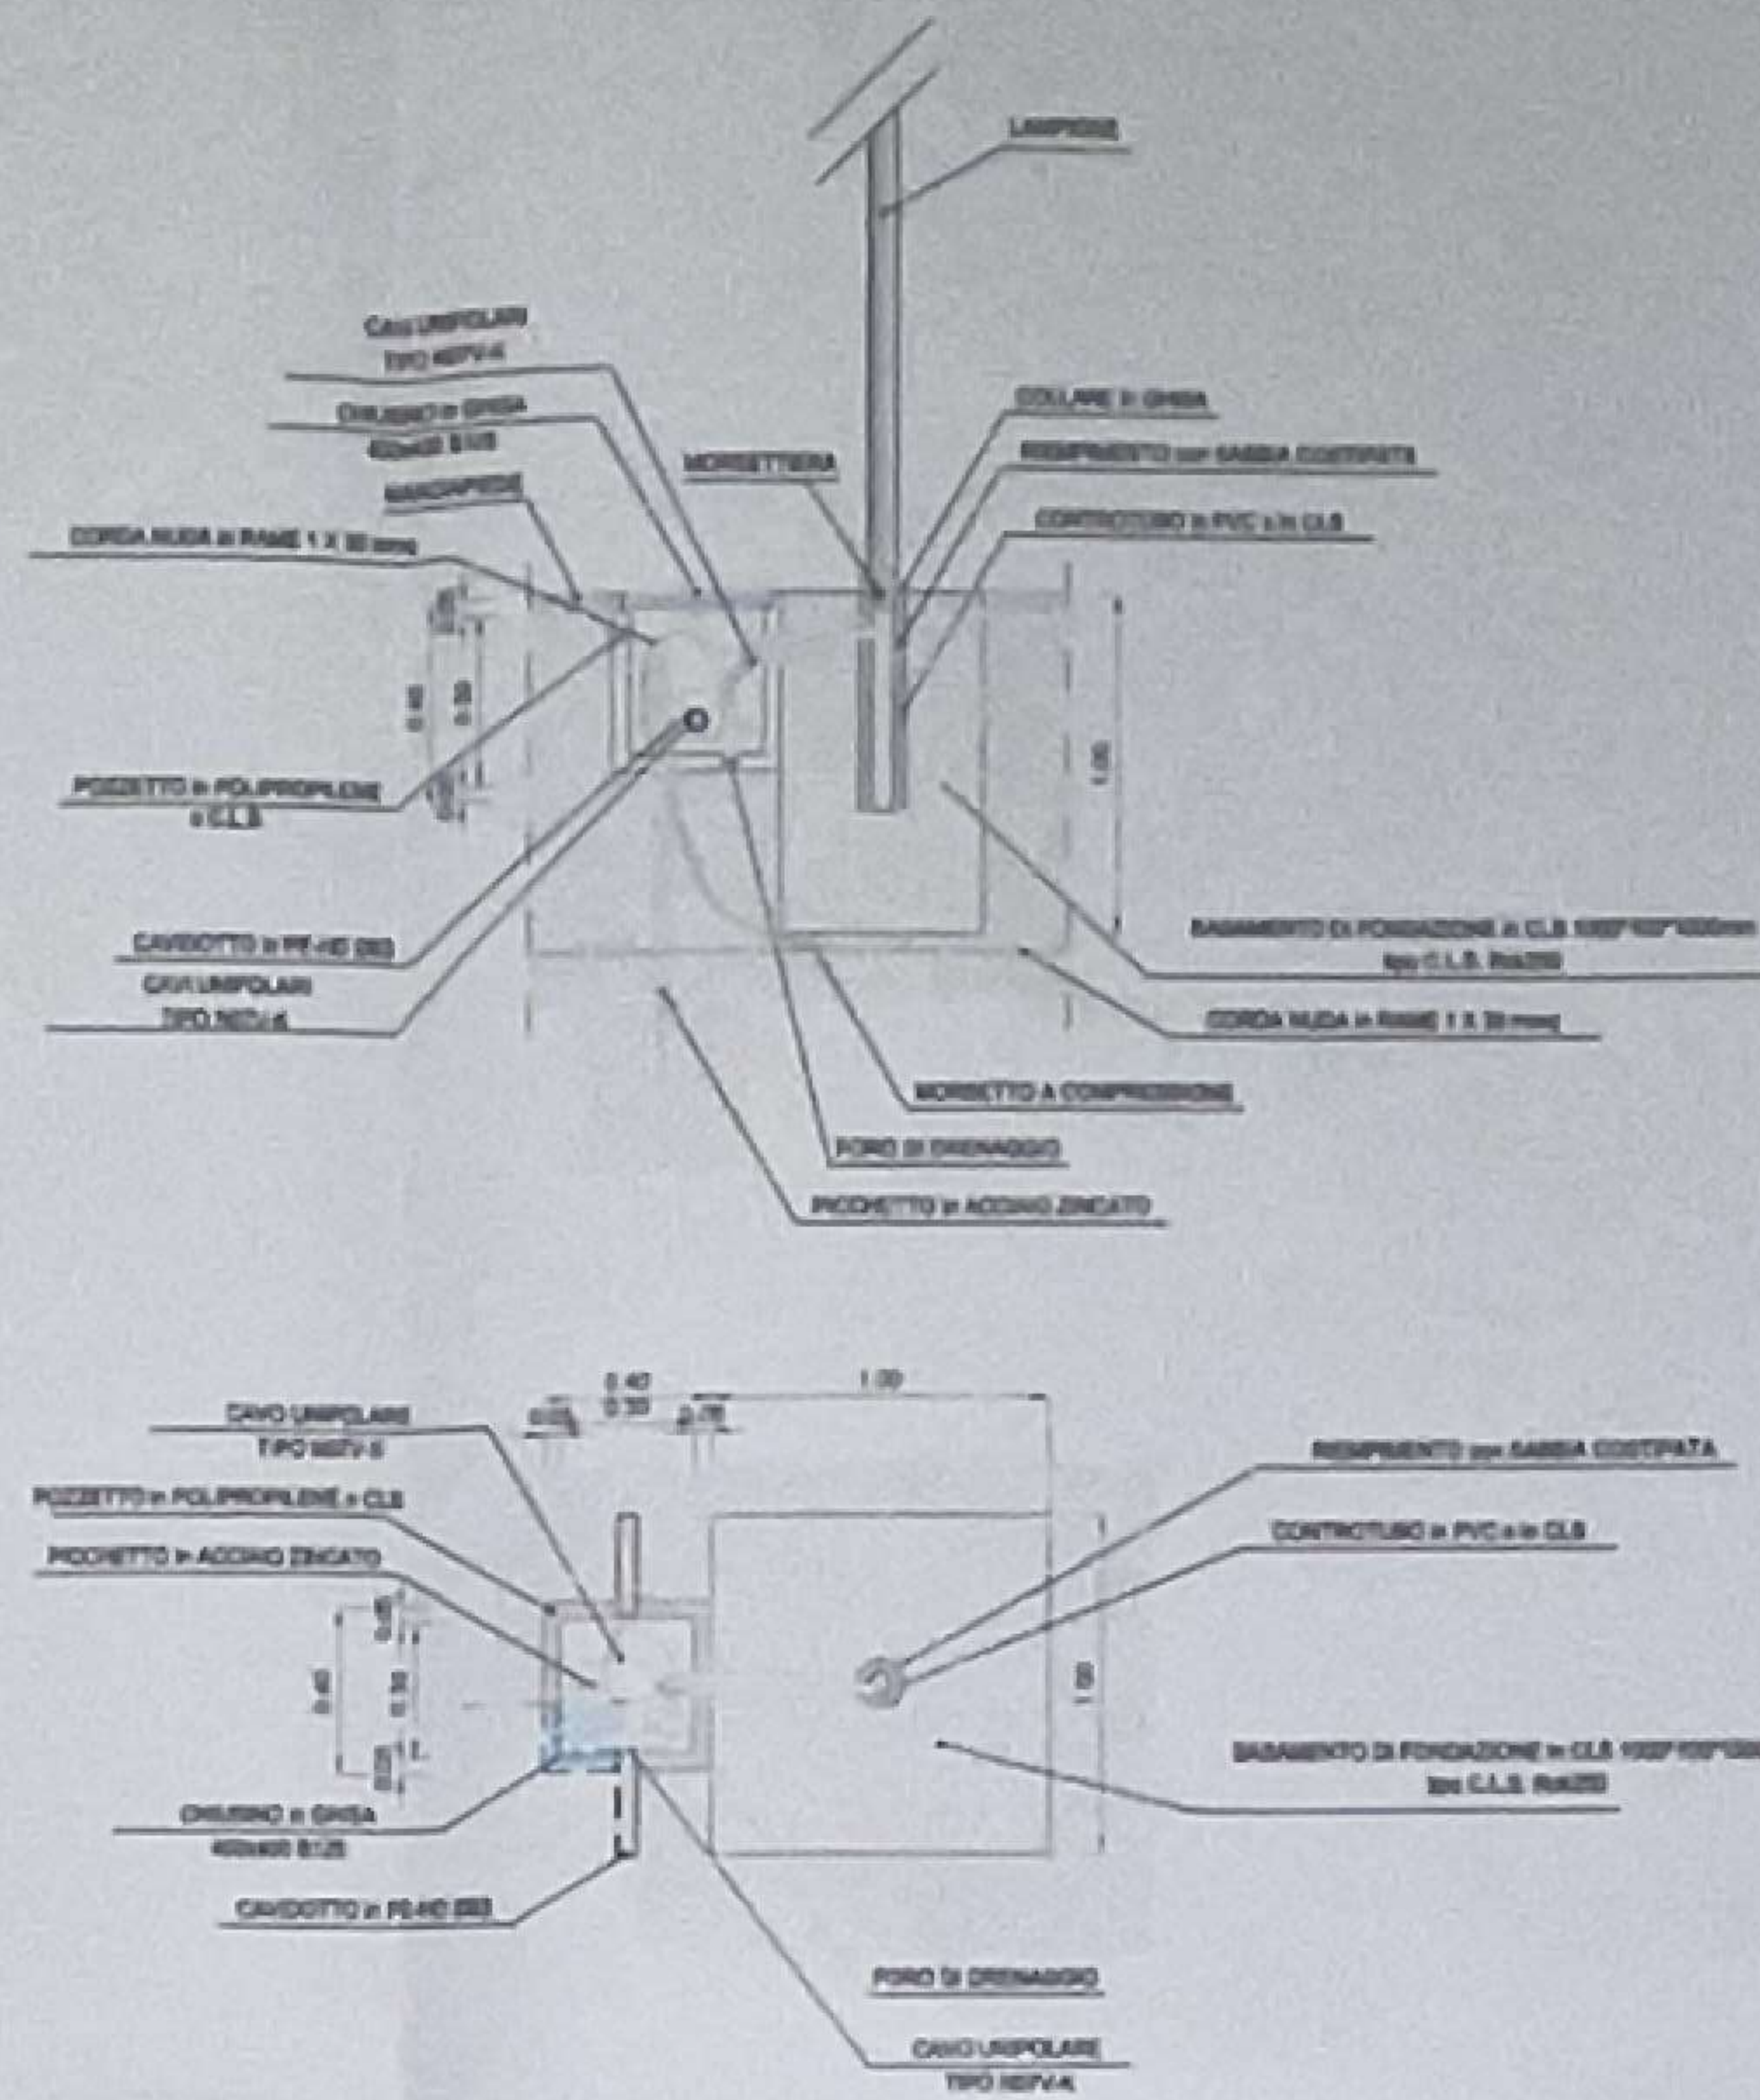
LAMPIONE

CAVI UNIPOLARI
TIPO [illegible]

CHIUSINO in GHISA
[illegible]

MORSETTIERA

COLLARE in GHISA

RIEMPIMENTO con SABBIA COSTIPATA

MARCIAPIEDE

CONTROTUBO in PVC o in CLS

CORDA NUDA di RAME 1 X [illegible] mmq

POZZETTO in POLIPROPILENE o CLS

1.00

CAVIDOTTO in PE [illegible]

CAVI UNIPOLARI
TIPO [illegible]

BASAMENTO DI FONDAZIONE in CLS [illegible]
tipo C.L.S. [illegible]

CORDA NUDA in RAME 1 X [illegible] mmq

MORSETTO A COMPRESSIONE

FORO DI DRENAGGIO

PICCHETTO in ACCIAIO ZINCATO

0.40
0.30

1.00

CAVO UNIPOLARE
TIPO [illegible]

POZZETTO in POLIPROPILENE o CLS

PICCHETTO in ACCIAIO ZINCATO

RIEMPIMENTO con SABBIA COSTIPATA

CONTROTUBO in PVC o in CLS

BASAMENTO DI FONDAZIONE in CLS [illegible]
tipo C.L.S. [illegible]

CHIUSINO in GHISA
400x400 B125

CAVIDOTTO in PE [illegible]

FORO DI DRENAGGIO

CAVO UNIPOLARE
TIPO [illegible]